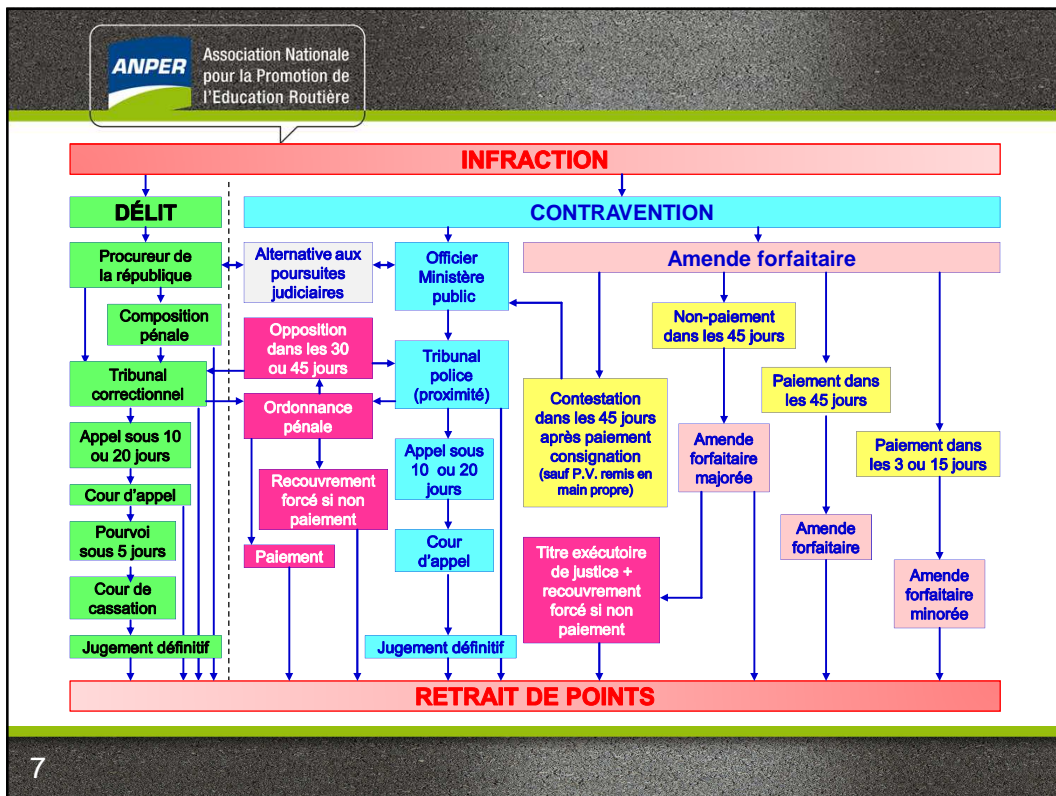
ANPER
Association Nationale pour la Promotion de l'Education Routière

INFRACTION

DÉLIT

Procureur de la république

Composition pénale

Tribunal correctionnel

Appel sous 10 ou 20 jours

Cour d'appel

Pourvoi sous 5 jours

Cour de cassation

Jugement définitif

CONTRAVENTION

Alternative aux poursuites judiciaires

Officier Ministère public

Opposition dans les 30 ou 45 jours

Tribunal police (proximité)

Ordonnance pénale

Recouvrement forcé si non paiement

Paiement

Appel sous 10 ou 20 jours

Cour d'appel

Jugement définitif

Amende forfaitaire

Contestation dans les 45 jours après paiement consignation (sauf P.V. remis en main propre)

Non-paiement dans les 45 jours

Amende forfaitaire majorée

Titre exécutoire de justice + recouvrement forcé si non paiement

Paiement dans les 45 jours

Amende forfaitaire

Paiement dans les 3 ou 15 jours

Amende forfaitaire minorée

RETRAIT DE POINTS

7